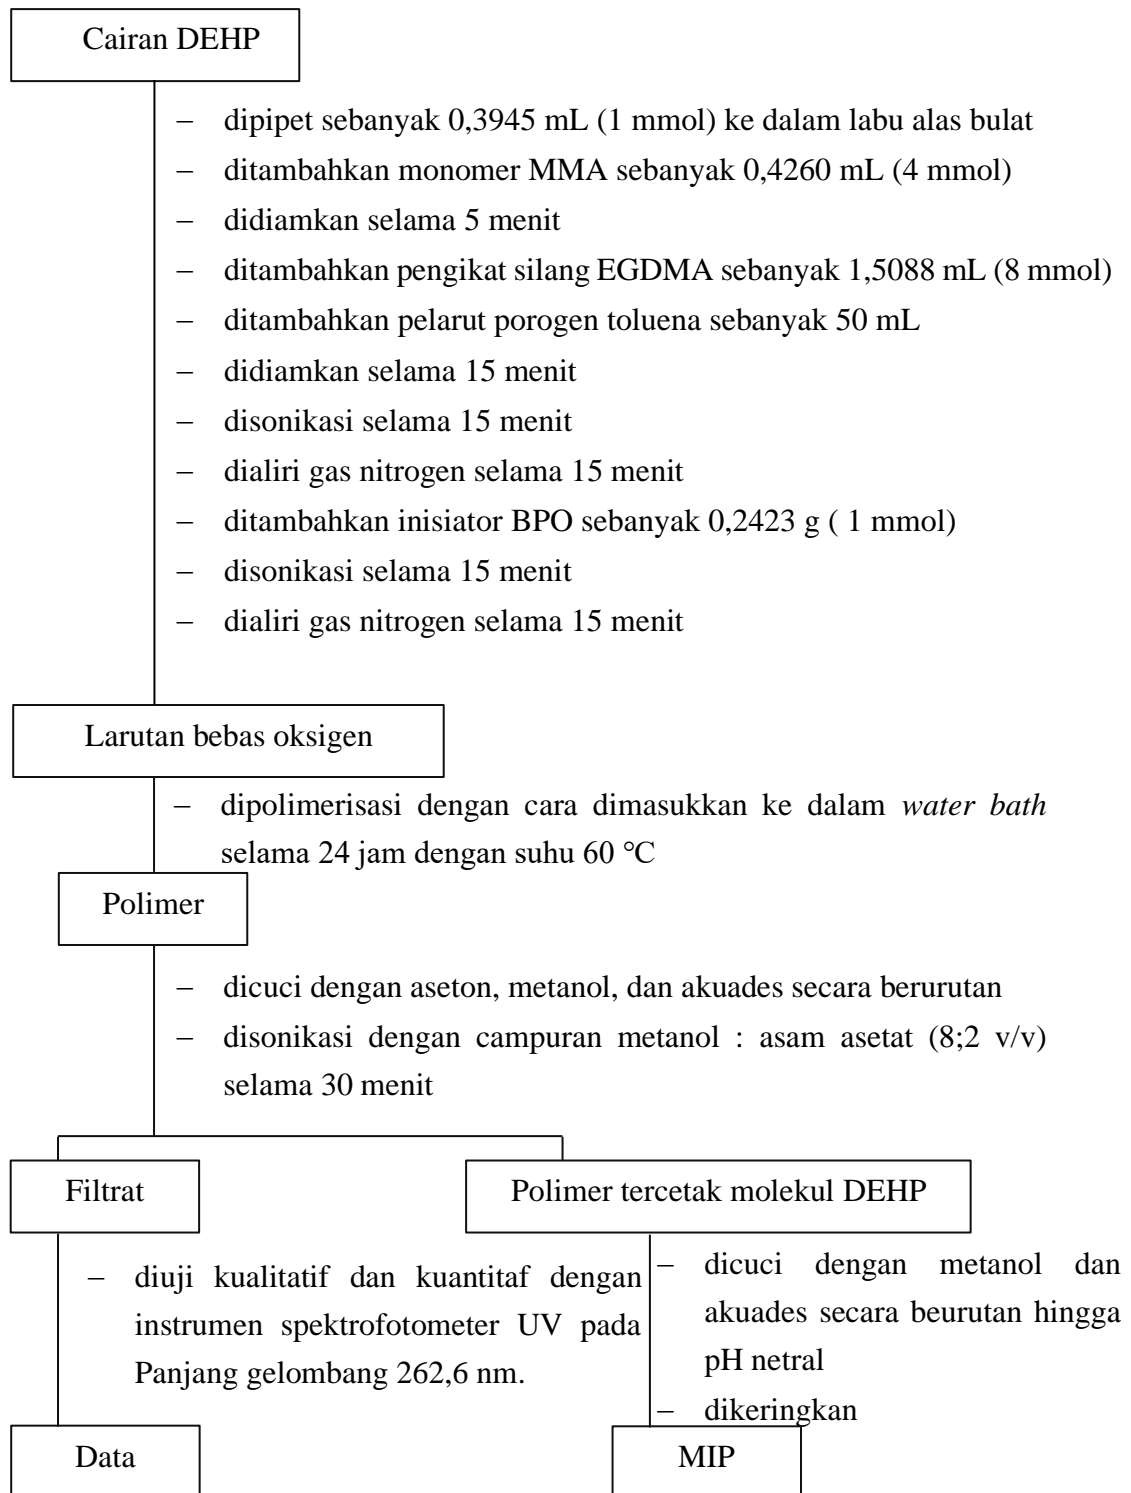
Cairan DEHP

– dipipet sebanyak 0,3945 mL (1 mmol) ke dalam labu alas bulat
– ditambahkan monomer MMA sebanyak 0,4260 mL (4 mmol)
– didiamkan selama 5 menit
– ditambahkan pengikat silang EGDMA sebanyak 1,5088 mL (8 mmol)
– ditambahkan pelarut porogen toluena sebanyak 50 mL
– didiamkan selama 15 menit
– disonikasi selama 15 menit
– dialiri gas nitrogen selama 15 menit
– ditambahkan inisiator BPO sebanyak 0,2423 g ( 1 mmol)
– disonikasi selama 15 menit
– dialiri gas nitrogen selama 15 menit

Larutan bebas oksigen

– dipolimerisasi dengan cara dimasukkan ke dalam *water bath* selama 24 jam dengan suhu 60 ℃

Polimer

– dicuci dengan aseton, metanol, dan akuades secara berurutan
– disonikasi dengan campuran metanol : asam asetat (8;2 v/v) selama 30 menit

Filtrat

– diuji kualitatif dan kuantitaf dengan instrumen spektrofotometer UV pada Panjang gelombang 262,6 nm.

Data

Polimer tercetak molekul DEHP

– dicuci dengan metanol dan akuades secara beurutan hingga pH netral
– dikeringkan

MIP